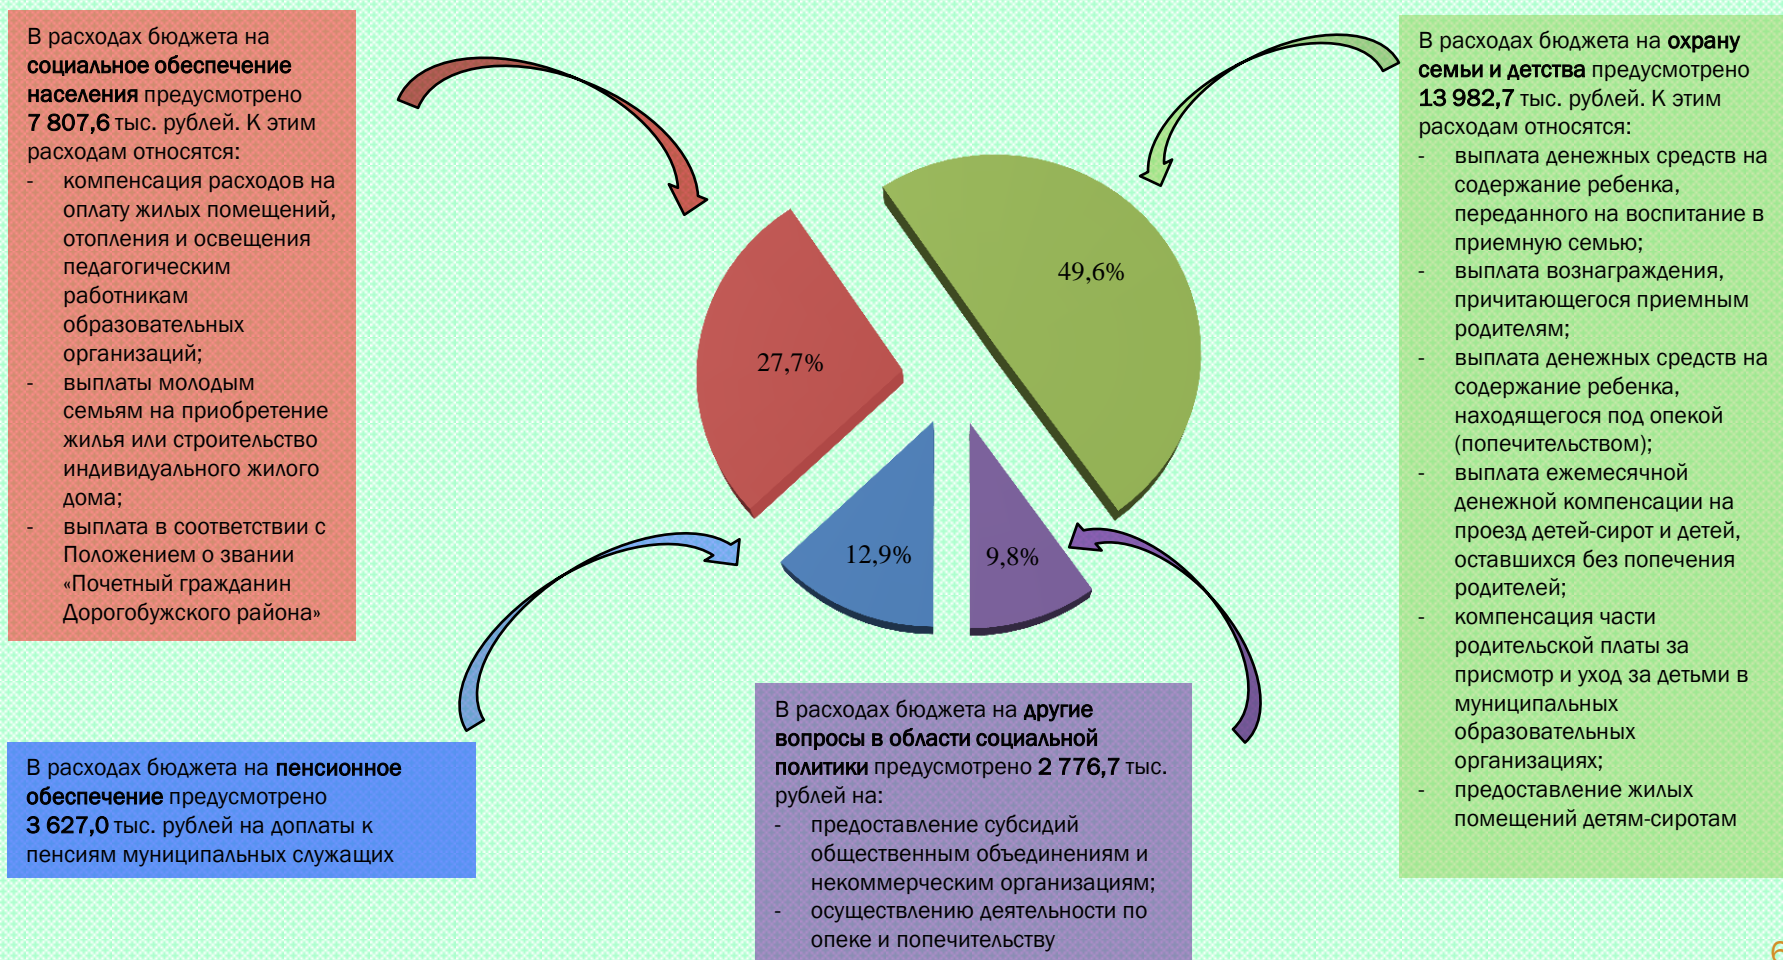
В расходах бюджета на **социальное обеспечение населения** предусмотрено **7 807,6** тыс. рублей. К этим расходам относятся:
- компенсация расходов на оплату жилых помещений, отопления и освещения педагогическим работникам образовательных организаций;
- выплаты молодым семьям на приобретение жилья или строительство индивидуального жилого дома;
- выплата в соответствии с Положением о звании «Почетный гражданин Дорогобужского района»

27,7%

49,6%

12,9%

9,8%

В расходах бюджета на **охрану семьи и детства** предусмотрено **13 982,7** тыс. рублей. К этим расходам относятся:
- выплата денежных средств на содержание ребенка, переданного на воспитание в приемную семью;
- выплата вознаграждения, причитающегося приемным родителям;
- выплата денежных средств на содержание ребенка, находящегося под опекой (попечительством);
- выплата ежемесячной денежной компенсации на проезд детей-сирот и детей, оставшихся без попечения родителей;
- компенсация части родительской платы за присмотр и уход за детьми в муниципальных образовательных организациях;
- предоставление жилых помещений детям-сиротам

В расходах бюджета на **пенсионное обеспечение** предусмотрено **3 627,0** тыс. рублей на доплаты к пенсиям муниципальных служащих

В расходах бюджета на **другие вопросы в области социальной политики** предусмотрено **2 776,7** тыс. рублей на:
- предоставление субсидий общественным объединениям и некоммерческим организациям;
- осуществлению деятельности по опеке и попечительству